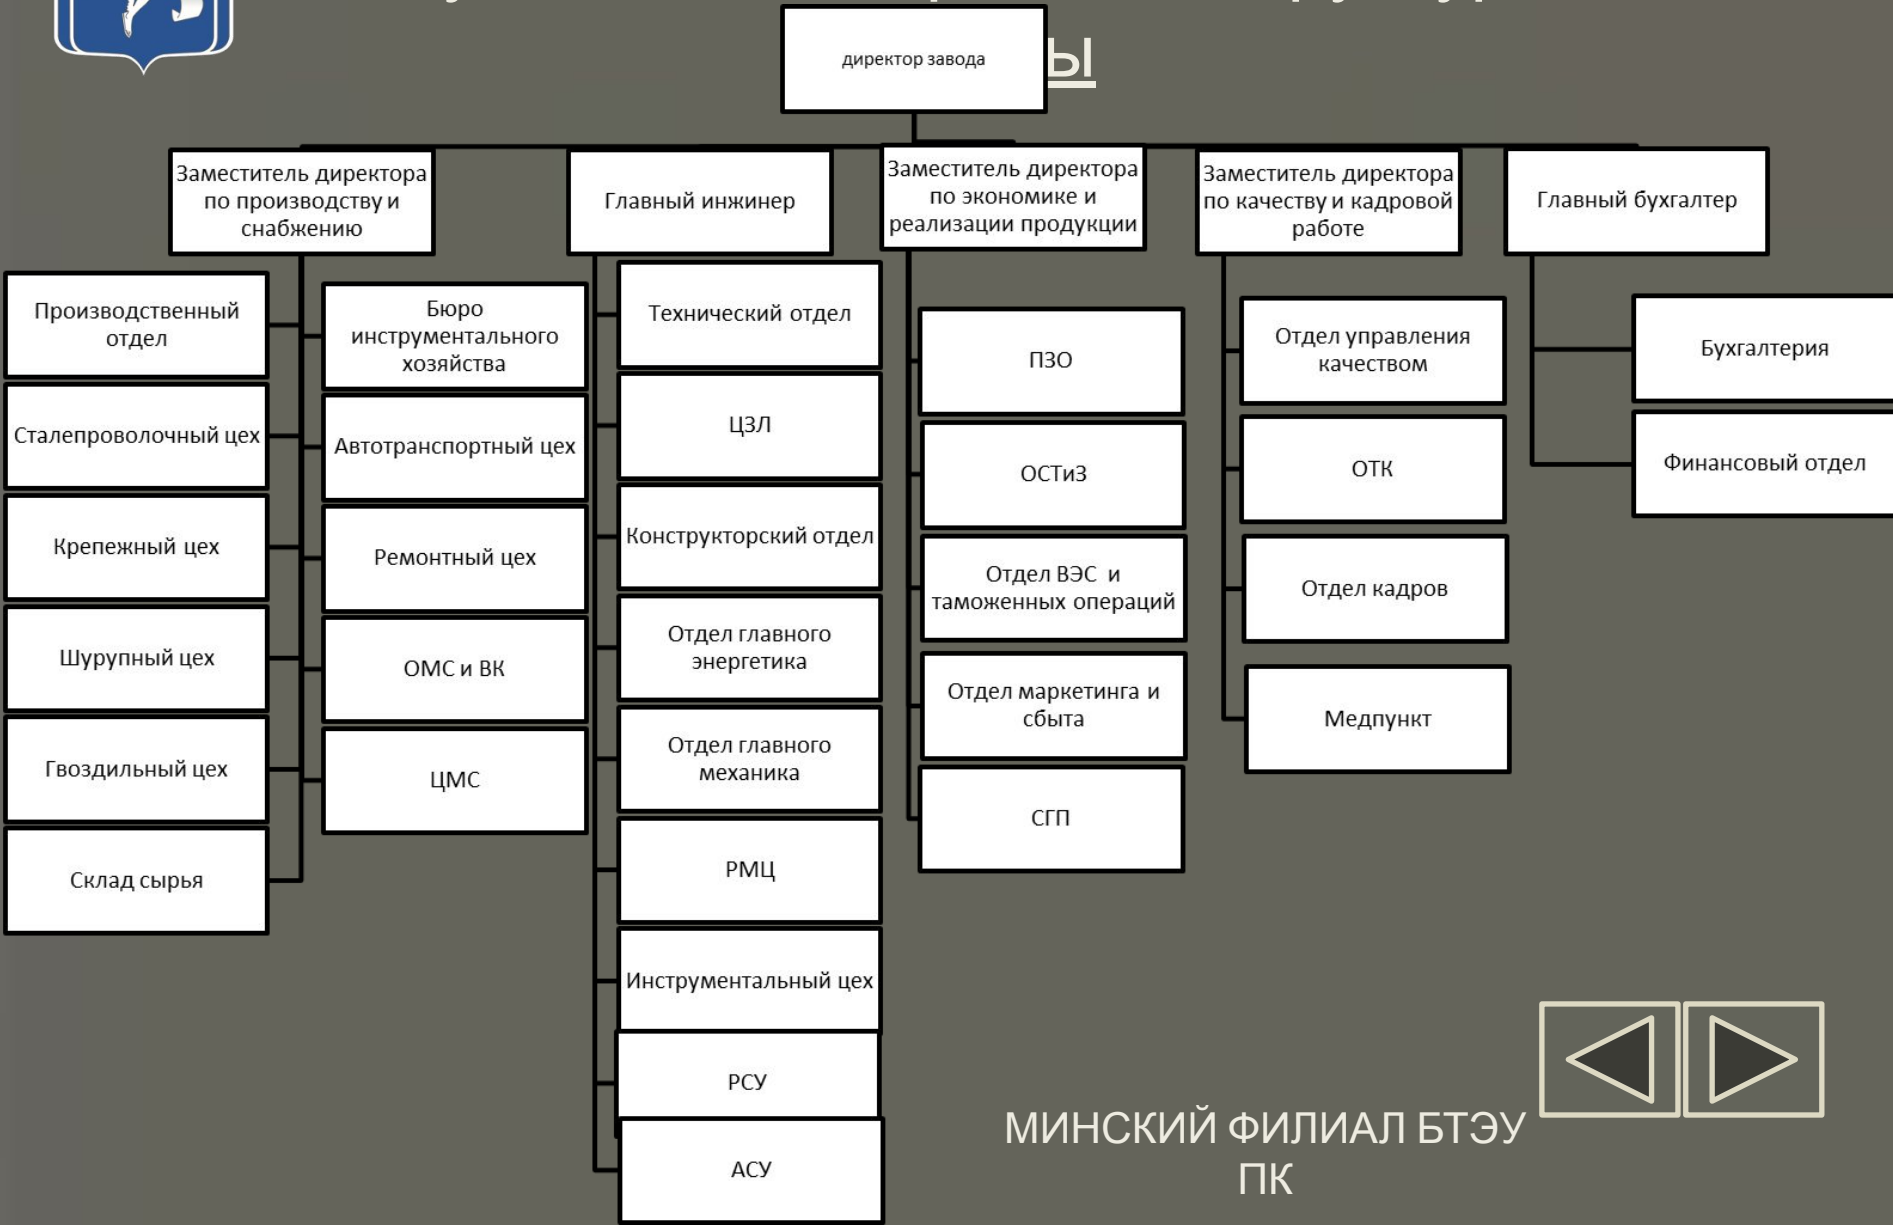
ы

директор завода

Заместитель директора по производству и снабжению

Производственный отдел

Сталепроволочный цех

Крепежный цех

Шурупный цех

Гвоздильный цех

Склад сырья

Бюро инструментального хозяйства

Автотранспортный цех

Ремонтный цех

ОМС и ВК

ЦМС

Главный инжинер

Технический отдел

ЦЗЛ

Конструкторский отдел

Отдел главного энергетика

Отдел главного механика

РМЦ

Инструментальный цех

РСУ

АСУ

Заместитель директора по экономике и реализации продукции

ПЗО

ОСТиЗ

Отдел ВЭС и таможенных операций

Отдел маркетинга и сбыта

СГП

Заместитель директора по качеству и кадровой работе

Отдел управления качеством

ОТК

Отдел кадров

Медпункт

Главный бухгалтер

Бухгалтерия

Финансовый отдел

МИНСКИЙ ФИЛИАЛ БТЭУ ПК